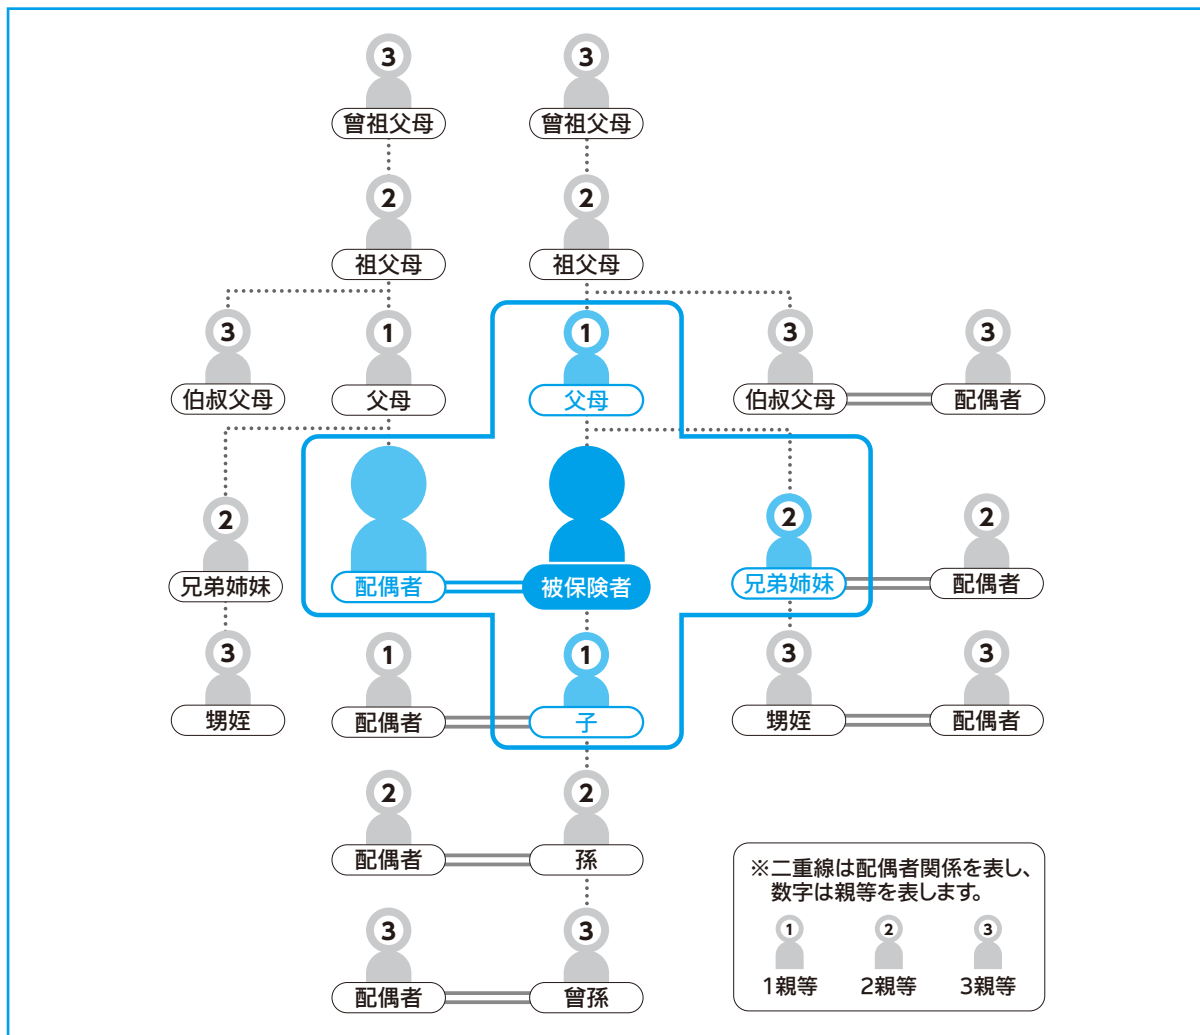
3
曾祖父母

3
曾祖父母

2
祖父母

2
祖父母

3
伯叔父母

1
父母

1
父母

3
伯叔父母

3
配偶者

2
兄弟姉妹

配偶者

被保険者

2
兄弟姉妹

2
配偶者

3
甥姪

1
配偶者

1
子

3
甥姪

3
配偶者

2
配偶者

2
孫

3
配偶者

3
曾孫

※二重線は配偶者関係を表し、数字は親等を表します。

1
1親等

2
2親等

3
3親等